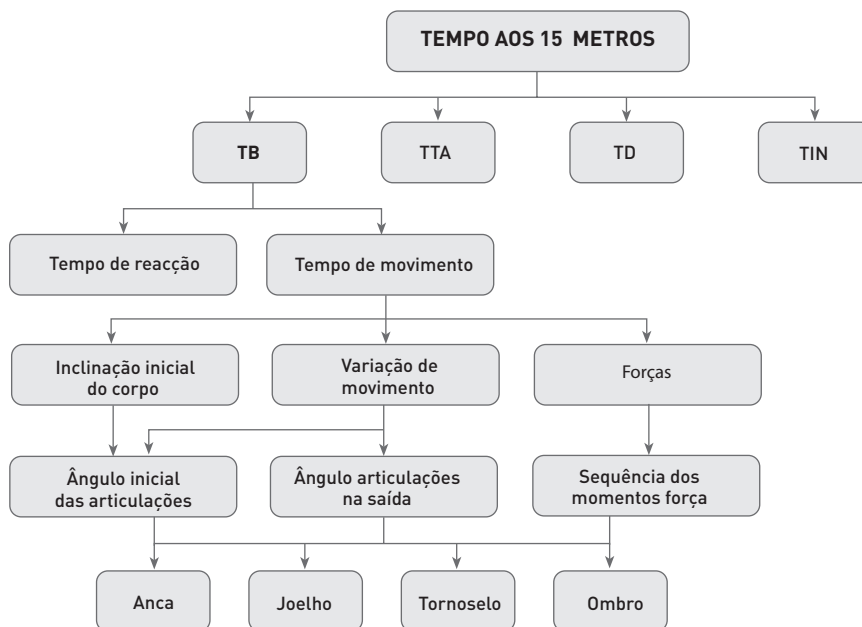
TEMPO AOS 15 METROS

TB

TTA

TD

TIN

Tempo de reacção

Tempo de movimento

Inclinação inicial do corpo

Variação de movimento

Forças

Ângulo inicial das articulações

Ângulo articulações na saída

Sequência dos momentos força

Anca

Joelho

Tornoselo

Ombro